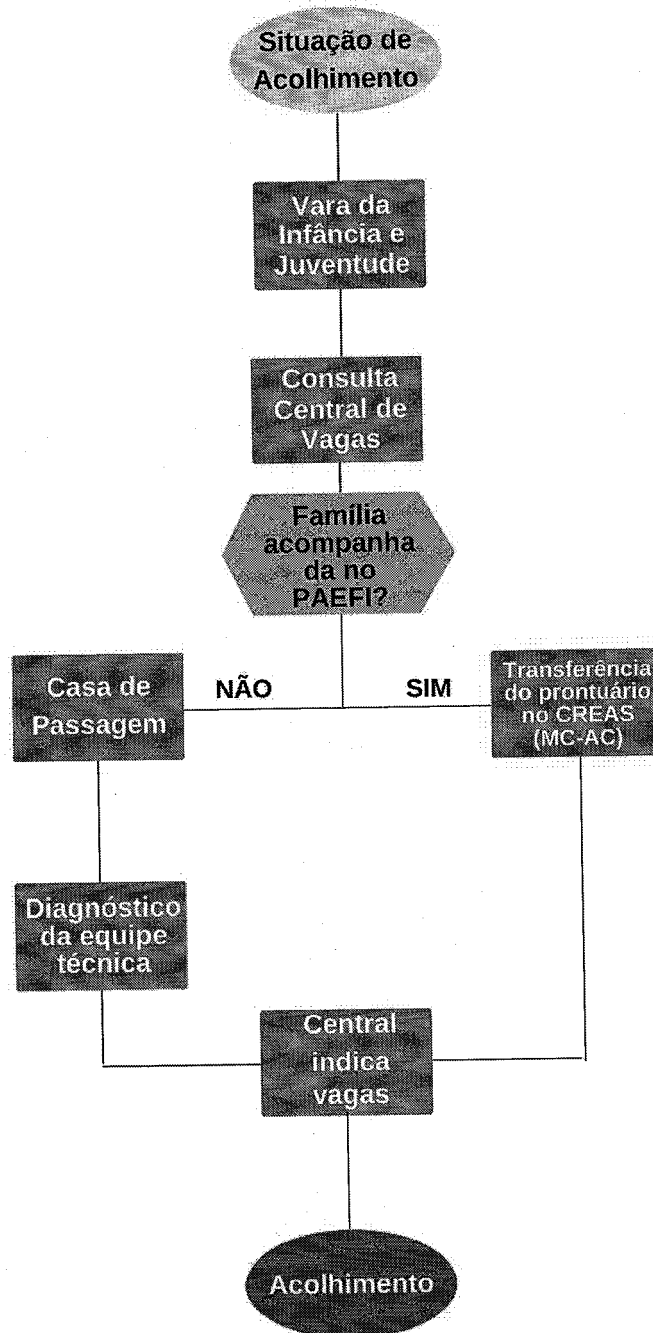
Situação de Acolhimento

Vara da Infância e Juventude

Consulta Central de Vagas

Família acompanha da no PAEFI?

Casa de Passagem

NÃO

SIM

Transferência do prontuário no CREAS (MC-AC)

Diagnóstico da equipe técnica

Central indica vagas

Acolhimento